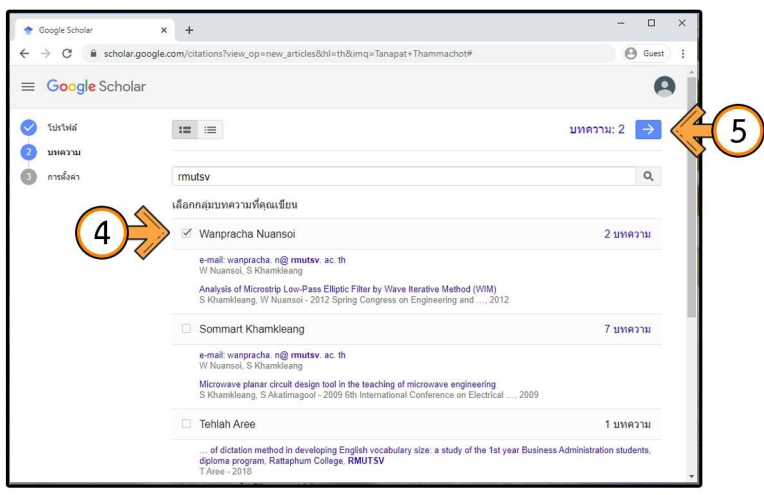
Google Scholar × +

← → C scholar.google.com/citations?view_op=new_articles&hl=th&imq=Tanapat+Thammachot#

Guest

≡ Google Scholar

โปรไฟล์

2 บทความ

3 การตั้งค่า

บทความ: 2 →

5

rmutsv

เลือกกลุ่มบทความที่คุณเขียน

4

☑ Wanpracha Nuansoi 2 บทความ

e-mail: wanpracha. n@ rmutsv. ac. th
W Nuansoi, S Khamkleang

Analysis of Microstrip Low-Pass Elliptic Filter by Wave Iterative Method (WIM)
S Khamkleang, W Nuansoi - 2012 Spring Congress on Engineering and ..., 2012

☐ Sommart Khamkleang 7 บทความ

e-mail: wanpracha. n@ rmutsv. ac. th
W Nuansoi, S Khamkleang

Microwave planar circuit design tool in the teaching of microwave engineering
S Khamkleang, S Akatimagool - 2009 6th International Conference on Electrical ..., 2009

☐ Tehlah Aree 1 บทความ

... of dictation method in developing English vocabulary size: a study of the 1st year Business Administration students, diploma program, Rattaphum College, RMUTSV
T Aree - 2018